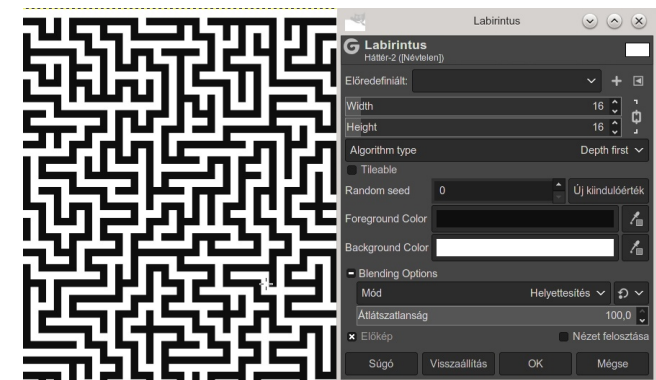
Labirintus

Labirintus
Háttér-2 ([Névtelen])

Előredefiniált:

Width 16
Height 16

Algorithm type Depth first

Tileable

Random seed 0 Új kiindulóérték

Foreground Color

Background Color

Blending Options

Mód Helyettesítés

Átlátszatlanság 100,0

Előkép

Nézet felosztása

Súgó Visszaállítás OK Mégse